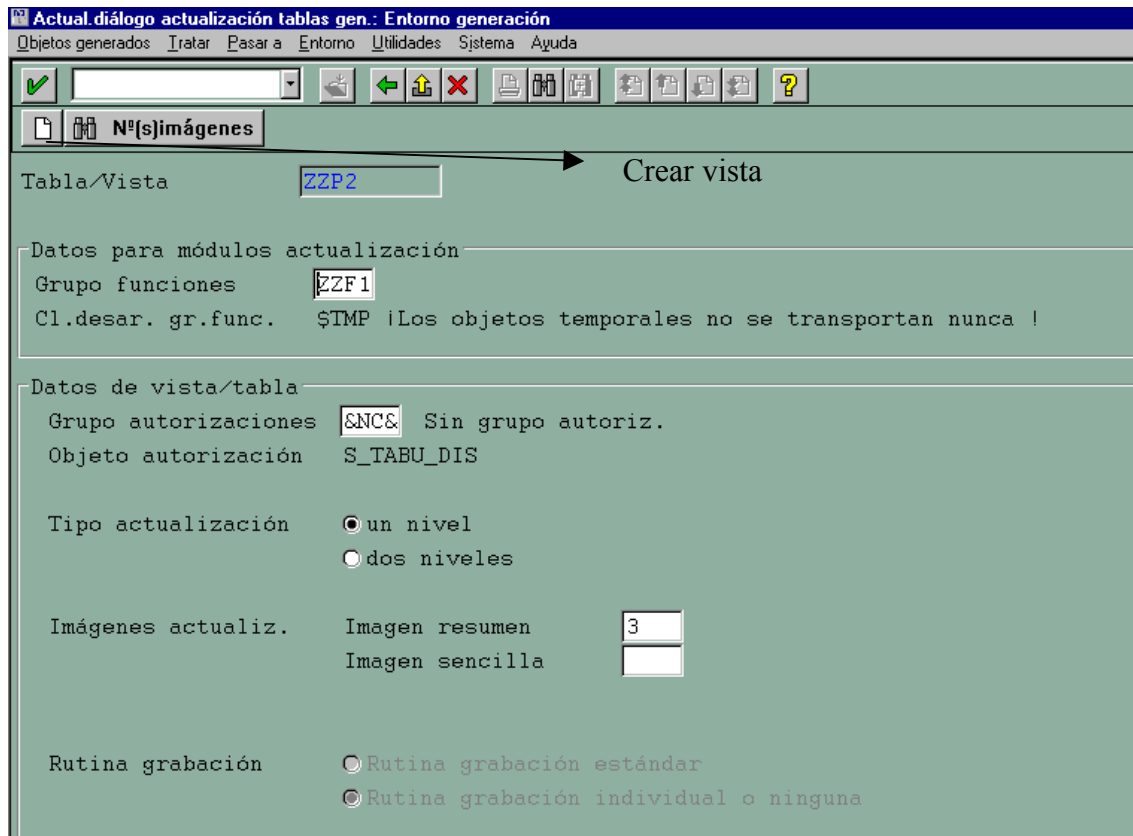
Actual.diálogo actualización tablas gen.: Entorno generación

Objetos generados Tratar Pasar a Entorno Utilidades Sistema Ayuda

Nº(s)imágenes

Crear vista

Tabla/Vista ZZP2

Datos para módulos actualización

Grupo funciones ZZF1

Cl.desar. gr.func. $TMP ¡Los objetos temporales no se transportan nunca !

Datos de vista/tabla

Grupo autorizaciones &NC& Sin grupo autoriz.

Objeto autorización S_TABU_DIS

Tipo actualización un nivel

dos niveles

Imágenes actualiz. Imagen resumen 3

Imagen sencilla

Rutina grabación Rutina grabación estándar

Rutina grabación individual o ninguna